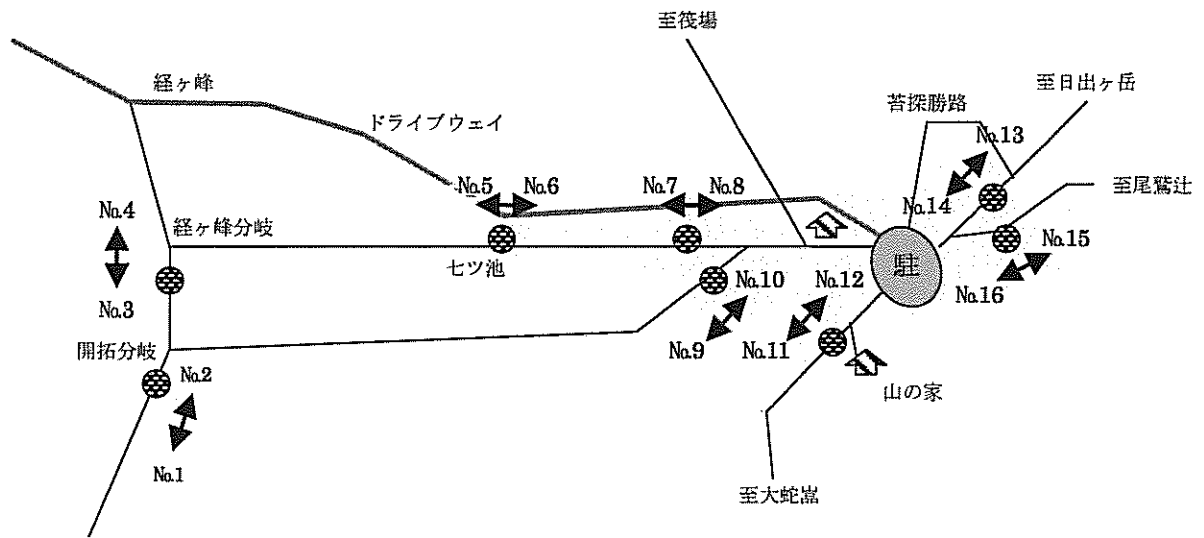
至筏場

経ヶ峰

ドライブウェイ

菩採勝路

至日出ヶ岳

No.13

No.5 No.6

No.7 No.8

至尾鷲辻

No.4

経ヶ峰分岐

No.14

七ツ池

駐

No.15

No.10

No.12

No.3

No.16

開拓分岐

No.9

No.11

No.2

山の家

No.1

至大蛇嵓